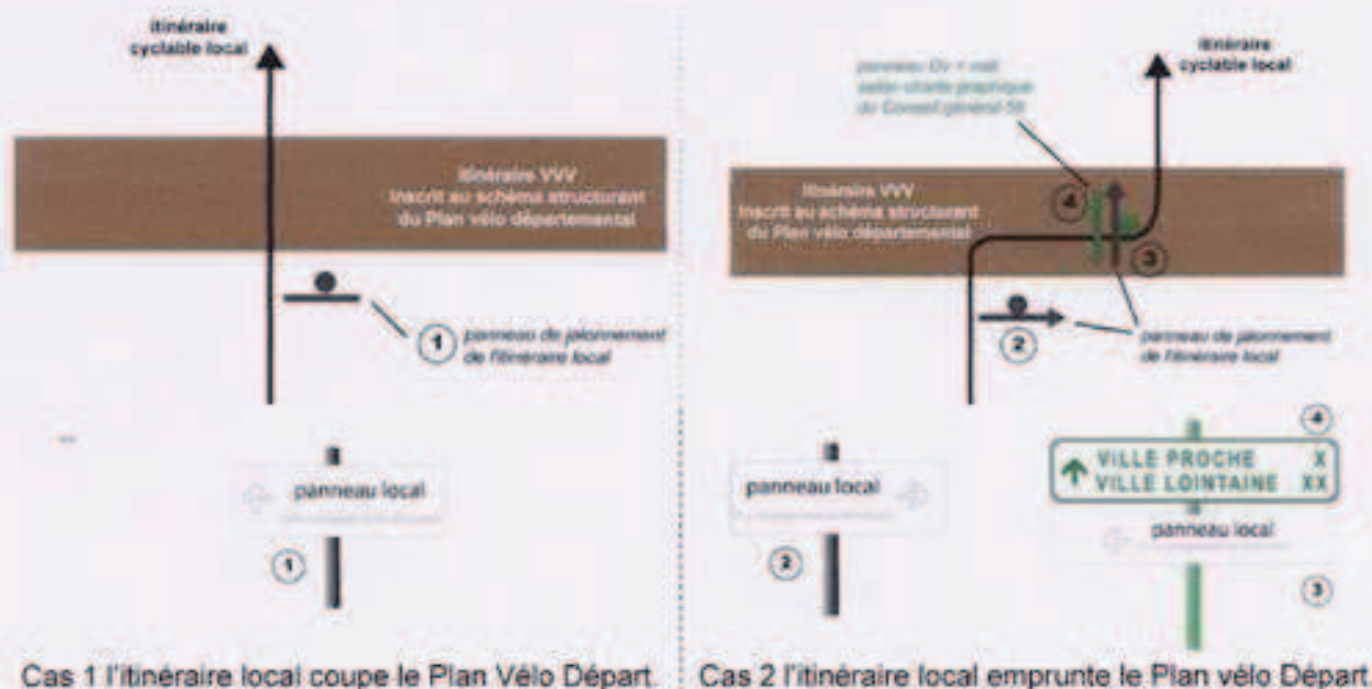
itinéraire cyclable local

itinéraire VVV inscrit au schéma structurant du Plan vélo départemental

1 panneau de jalonnement de l'itinéraire local

panneau local

1

Cas 1 l'itinéraire local coupe le Plan Vélo Départ.

itinéraire cyclable local

panneau Dv + mât selon charte graphique du Conseil général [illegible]

itinéraire VVV inscrit au schéma structurant du Plan vélo départemental

4

3

2

panneau de jalonnement de l'itinéraire local

panneau local

2

4

VILLE PROCHE X
VILLE LOINTAINE XX

panneau local

3

Cas 2 l'itinéraire local emprunte le Plan vélo Départ